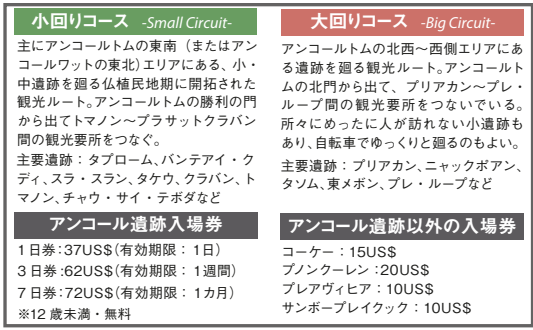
小回りコース -Small Circuit-

主にアンコールトムの東南（またはアンコールワットの東北）エリアにある、小・中遺跡を廻る仏領民地期に開拓された観光ルート。アンコールトムの勝利の門から出てトマノン～プラサットクラバン間の観光要所をつなぐ。

主要遺跡：タプローム、バンテアイ・クディ、スラ・スラン、タケウ、クラバン、トマノン、チャウ・サイ・テボダなど

アンコール遺跡入場券

1日券：37US$（有効期限：1日）
3日券：62US$（有効期限：1週間）
7日券：72US$（有効期限：1カ月）
※12歳未満・無料

大回りコース -Big Circuit-

アンコールトムの北西～西側エリアにある遺跡を廻る観光ルート。アンコールトムの北門から出て、プリアカン～プレ・ループ間の観光要所をつないでいる。所々にめったに人が訪れない小遺跡もあり、自転車でゆっくりと廻るのもよい。

主要遺跡：プリアカン、ニャックポアン、タソム、東メボン、プレ・ループなど

アンコール遺跡以外の入場券

コーケー：15US$
プノンクーレン：20US$
プレアヴィヒア：10US$
サンボープレイクック：10US$